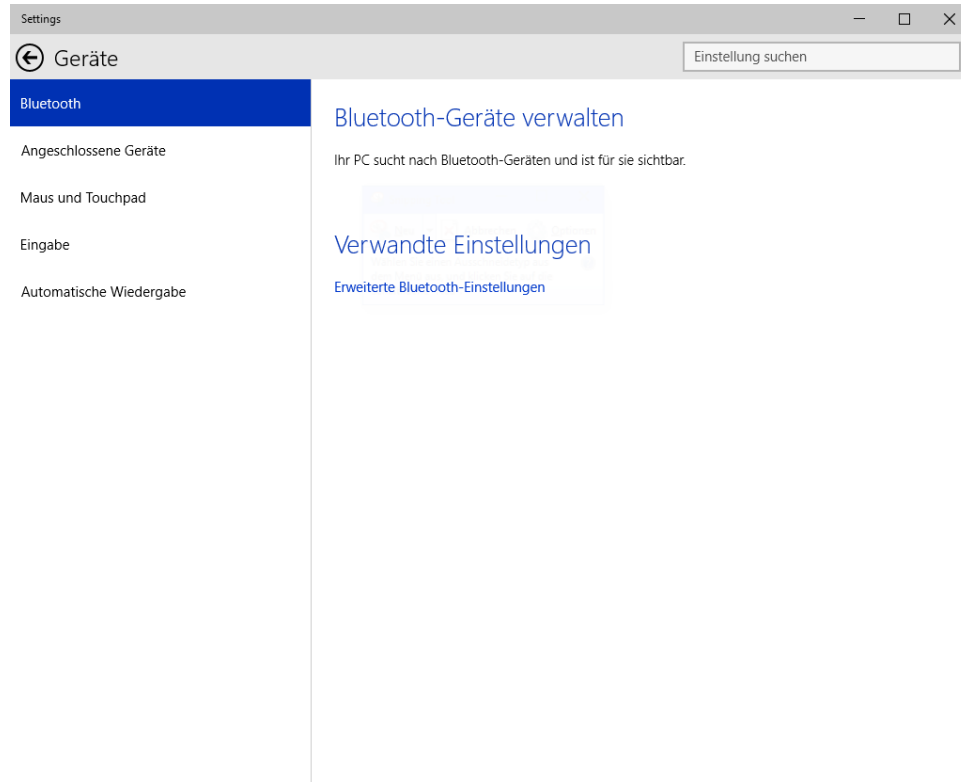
Settings

Geräte

Einstellung suchen

Bluetooth

Angeschlossene Geräte

Maus und Touchpad

Eingabe

Automatische Wiedergabe

Bluetooth-Geräte verwalten

Ihr PC sucht nach Bluetooth-Geräten und ist für sie sichtbar.

Verwandte Einstellungen

Erweiterte Bluetooth-Einstellungen